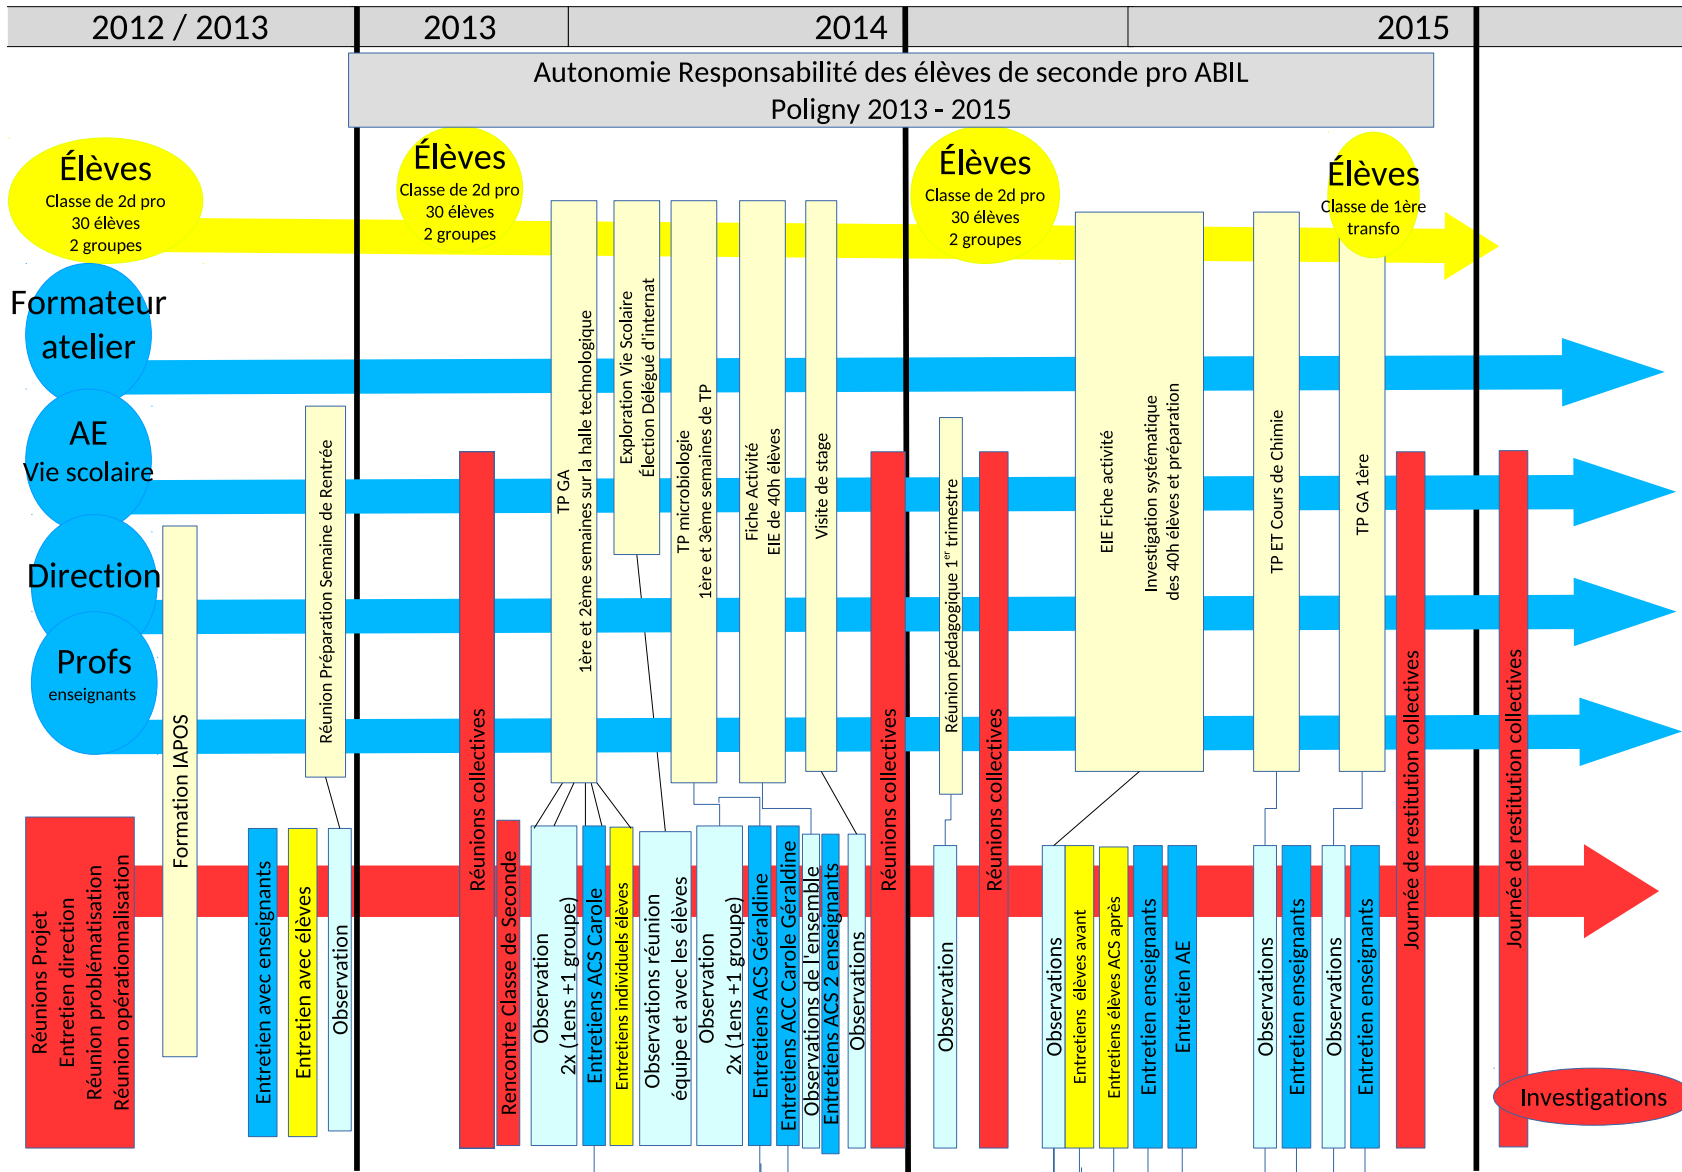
2012 / 2013

2013

2014

2015

Autonomie Responsabilité des élèves de seconde pro ABIL
Poligny 2013 - 2015

Élèves
Classe de 2d pro
30 élèves
2 groupes

Élèves
Classe de 2d pro
30 élèves
2 groupes

Élèves
Classe de 2d pro
30 élèves
2 groupes

Élèves
Classe de 1ère transfo

Formateur atelier

AE
Vie scolaire

Direction

Profs
enseignants

Réunions Projet
Entretien direction
Réunion problématisation
Réunion opérationnalisation

Formation IAPOS

Entretien avec enseignants

Entretien avec élèves

Observation

Réunion Préparation Semaine de Rentrée

Réunions collectives

Rencontre Classe de Seconde

TP GA
1ère et 2ème semaines sur la halle technologique

Observation
2x (1ens +1 groupe)

Entretiens ACS Carole

Entretiens individuels élèves

Exploration Vie Scolaire
Élection Délégué d'internat

Observations réunion équipe et avec les élèves

TP microbiologie
1ère et 3ème semaines de TP

Observation
2x (1ens +1 groupe)

Fiche Activité
EIE de 40h élèves

Entretiens ACS Géraldine

Entretiens ACC Carole Géraldine

Visite de stage

Observations de l'ensemble

Entretiens ACS 2 enseignants

Observations

Réunions collectives

Réunion pédagogique 1$^{er}$ trimestre

Observation

Réunions collectives

EIE Fiche activité

Investigation systématique
des 40h élèves et préparation

Observations

Entretiens élèves avant

Entretiens élèves ACS après

Entretien enseignants

Entretien AE

TP ET Cours de Chimie

Observations

Entretien enseignants

TP GA 1ère

Observations

Entretien enseignants

Journée de restitution collectives

Journée de restitution collectives

Investigations